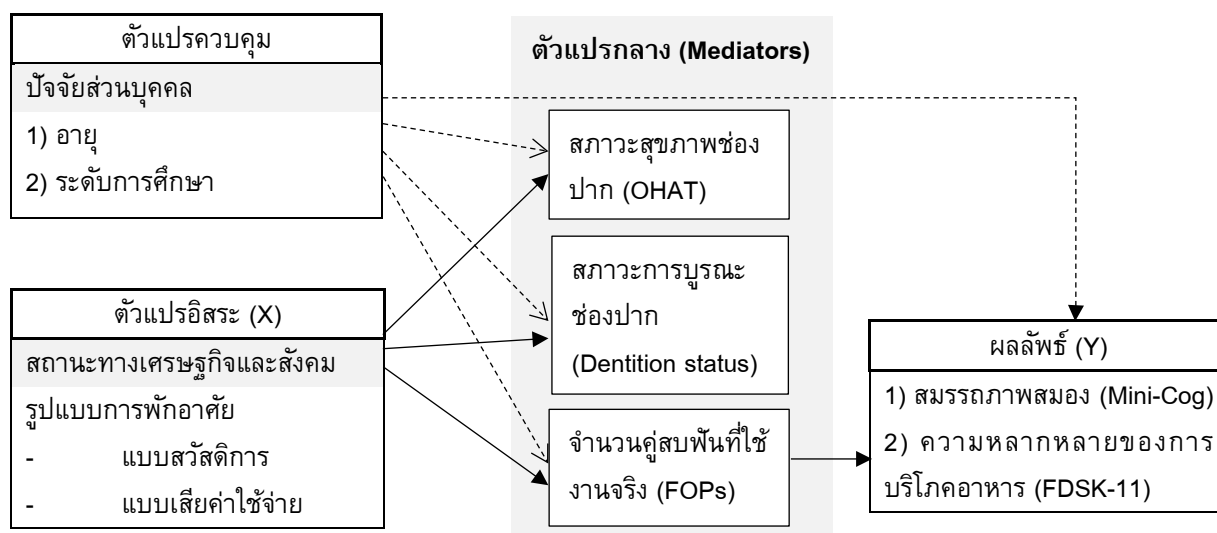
ตัวแปรควบคุม

ปัจจัยส่วนบุคคล

1) อายุ

2) ระดับการศึกษา

ตัวแปรกลาง (Mediators)

สภาวะสุขภาพช่องปาก (OHAT)

สภาวะการบูรณะช่องปาก (Dentition status)

จำนวนคู่สบฟันที่ใช้งานจริง (FOPs)

ตัวแปรอิสระ (X)

สถานะทางเศรษฐกิจและสังคม

รูปแบบการพักอาศัย

- แบบสวัสดิการ

- แบบเสียค่าใช้จ่าย

ผลลัพธ์ (Y)

1) สมรรถภาพสมอง (Mini-Cog)

2) ความหลากหลายของการบริโภคอาหาร (FDSK-11)